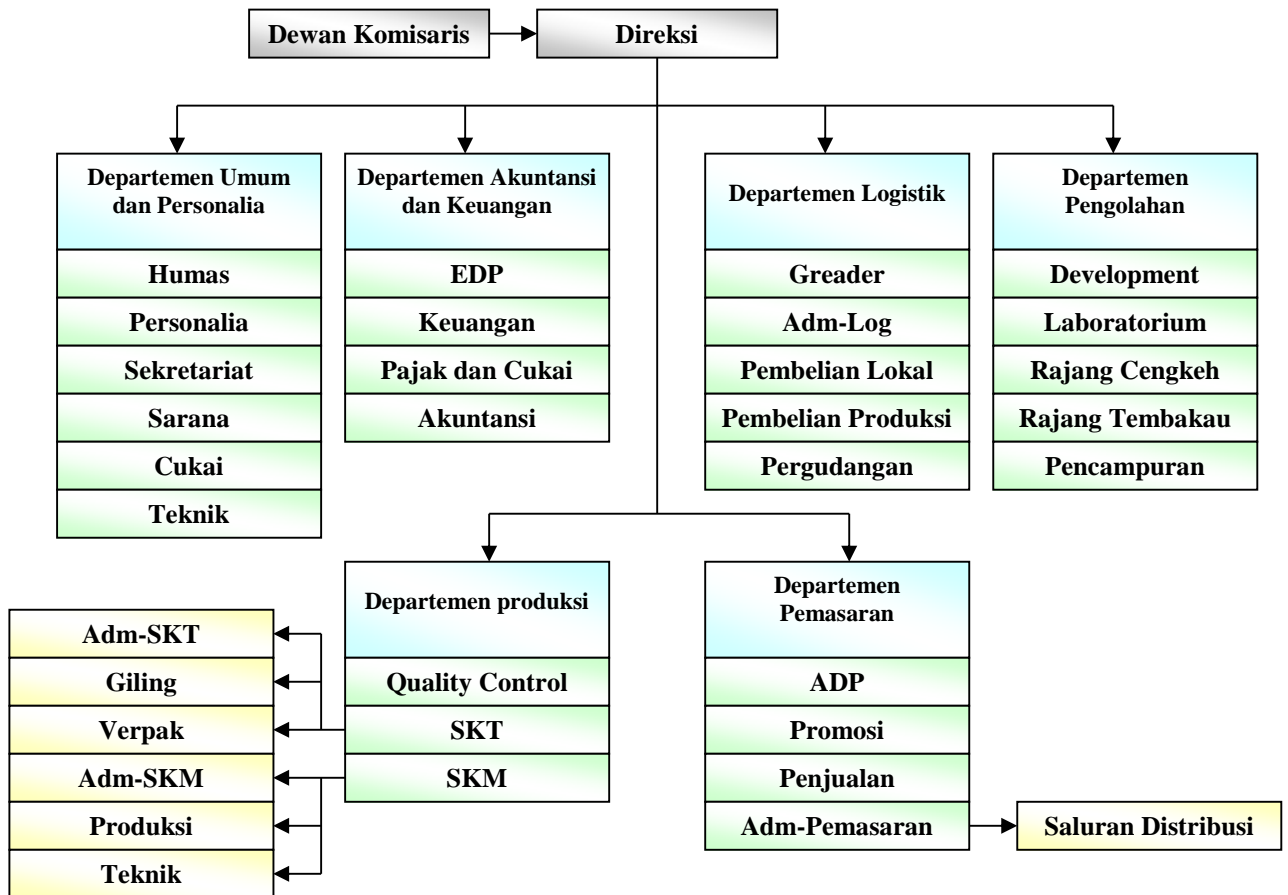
Dewan Komisaris

Direksi

Departemen Umum dan Personalia
Humas
Personalia
Sekretariat
Sarana
Cukai
Teknik

Departemen Akuntansi dan Keuangan
EDP
Keuangan
Pajak dan Cukai
Akuntansi

Departemen Logistik
Greader
Adm-Log
Pembelian Lokal
Pembelian Produksi
Pergudangan

Departemen Pengolahan
Development
Laboratorium
Rajang Cengkeh
Rajang Tembakau
Pencampuran

Departemen produksi
Quality Control
SKT
SKM

Adm-SKT
Giling
Verpak
Adm-SKM
Produksi
Teknik

Departemen Pemasaran
ADP
Promosi
Penjualan
Adm-Pemasaran

Saluran Distribusi